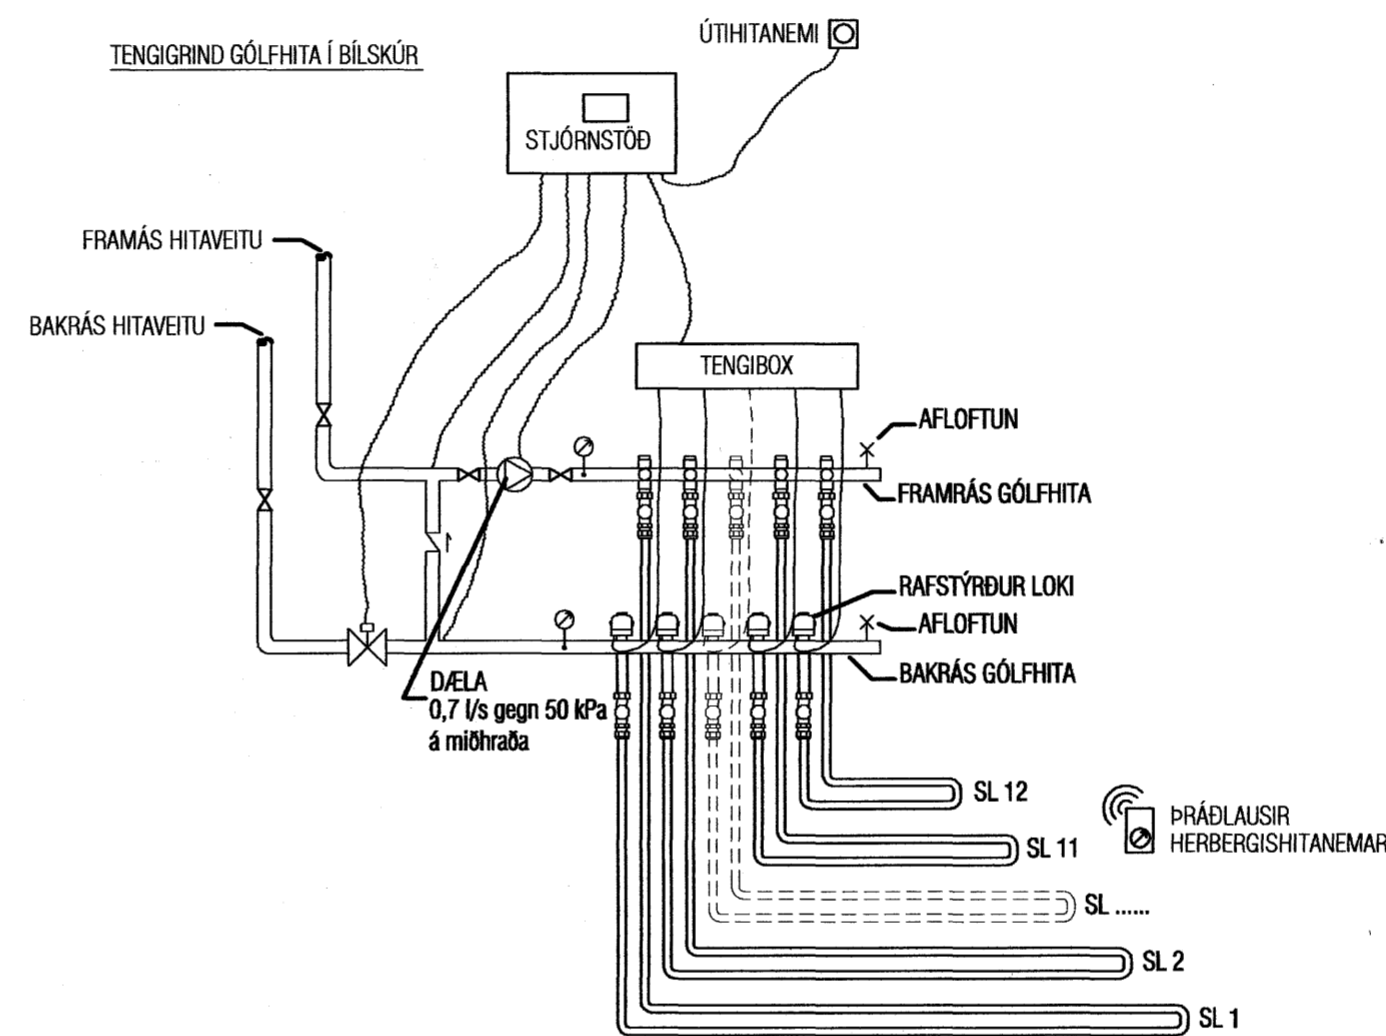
TENGIGRIND GÓLFHITA Í BÍLSKÚR

ÚTIHITANEMI

STJÓRNSTÖÐ

FRAMÁS HITAVEITU

BAKRÁS HITAVEITU

TENGIBOX

AFLOFTUN

FRAMRÁS GÓLFHITA

RAFSTÝRÐUR LOKI

AFLOFTUN

BAKRÁS GÓLFHITA

DÆLA
0,7 l/s gegn 50 kPa
á miðhraða

SL 12

ÞRÁÐLAUSIR
HERBERGISHITANEMAR

SL 11

SL ......

SL 2

SL 1